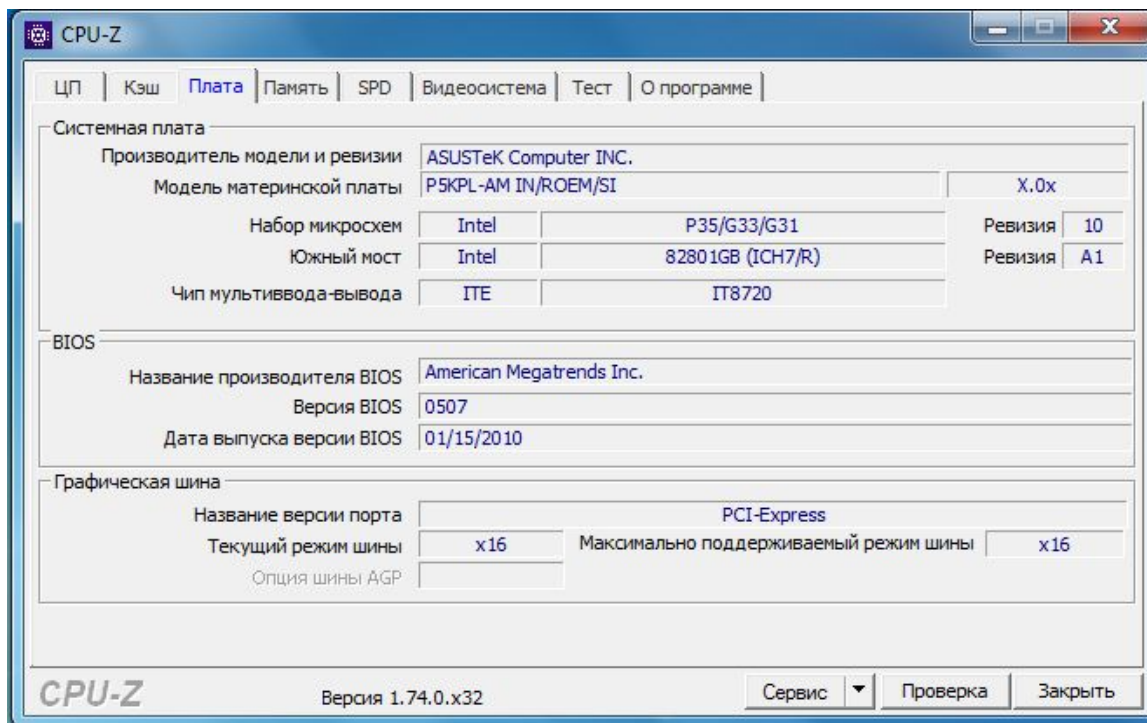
CPU-Z

ЦП | Кэш | Плата | Память | SPD | Видеосистема | Тест | О программе

Системная плата

Производитель модели и ревизии ASUSTeK Computer INC.

Модель материнской платы P5KPL-AM IN/ROEM/SI X.0x

Набор микросхем Intel P35/G33/G31 Ревизия 10

Южный мост Intel 82801GB (ICH7/R) Ревизия A1

Чип мультиввода-вывода ITE IT8720

BIOS

Название производителя BIOS American Megatrends Inc.

Версия BIOS 0507

Дата выпуска версии BIOS 01/15/2010

Графическая шина

Название версии порта PCI-Express

Текущий режим шины x16 Максимально поддерживаемый режим шины x16

Опция шины AGP

CPU-Z Версия 1.74.0.x32 Сервис Проверка Закрыть